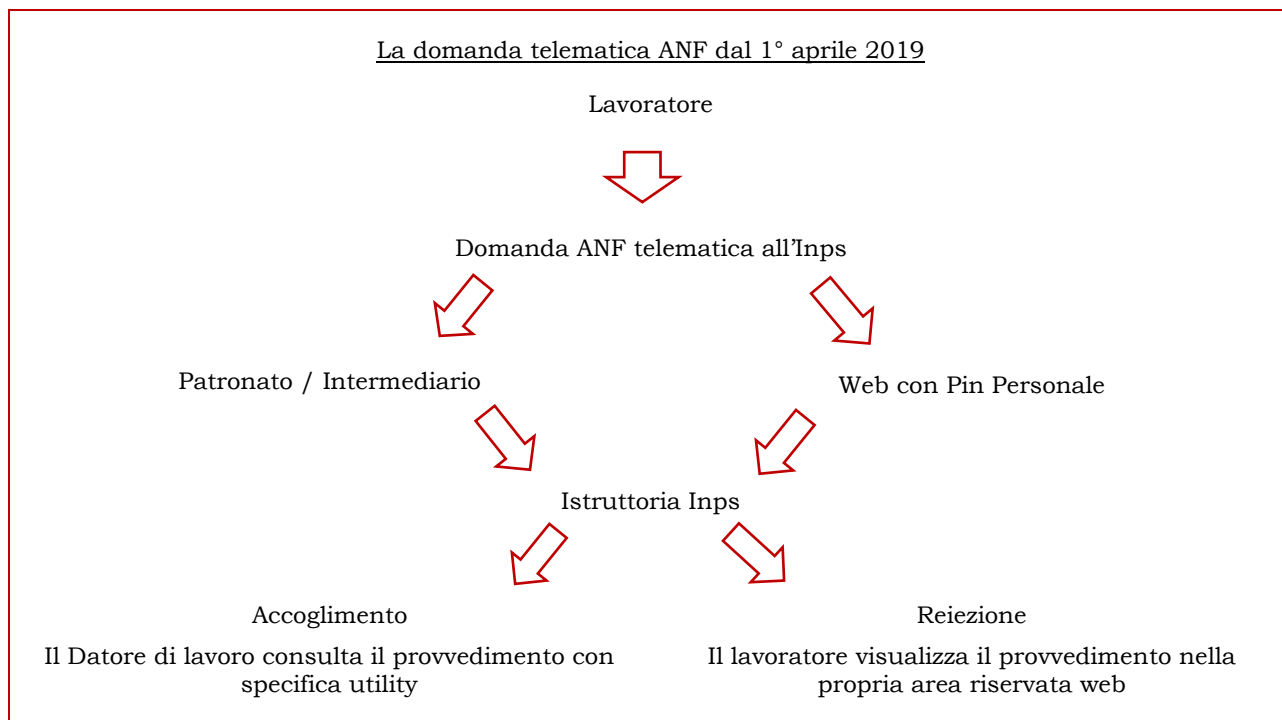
La domanda telematica ANF dal 1° aprile 2019

Lavoratore

Domanda ANF telematica all'Inps

Patronato / Intermediario

Web con Pin Personale

Istruttoria Inps

Accoglimento

Il Datore di lavoro consulta il provvedimento con specifica utility

Reiezione

Il lavoratore visualizza il provvedimento nella propria area riservata web